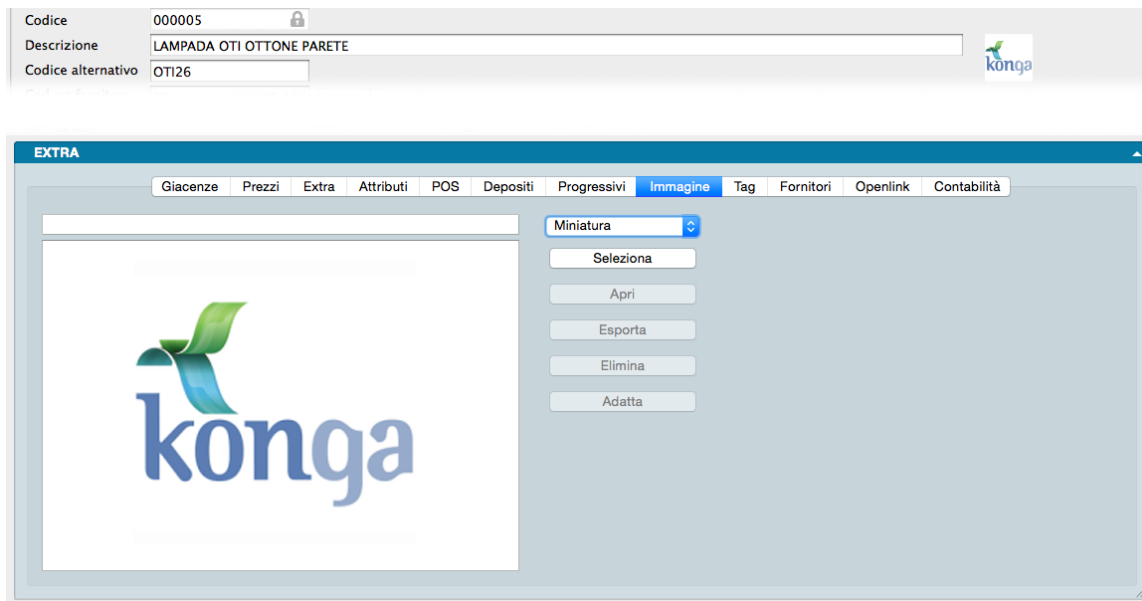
Codice 000005
Descrizione LAMPADA OTI OTTONE PARETE
Codice alternativo OTI26

konga

EXTRA

Giacenze | Prezzi | Extra | Attributi | POS | Depositi | Progressivi | Immagine | Tag | Fornitori | Openlink | Contabilità

Miniatura
Seleziona
Apri
Esporta
Elimina
Adatta

konga